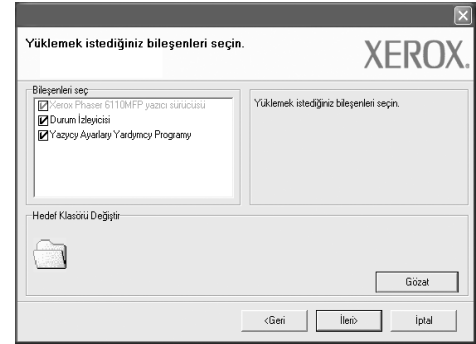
Yüklemek istediğiniz bileşenleri seçin.

XEROX.

Bileşenleri seç

Xerox Phaser 6110MFP yazıcı sürücüsü
Durum İzleyicisi
Yazıcıy Ayarlary Yardymcy Programy

Yüklemek istediğiniz bileşenleri seçin.

Hedef Klasörü Değiştir

Gözat

<Geri

İleri>

İptal